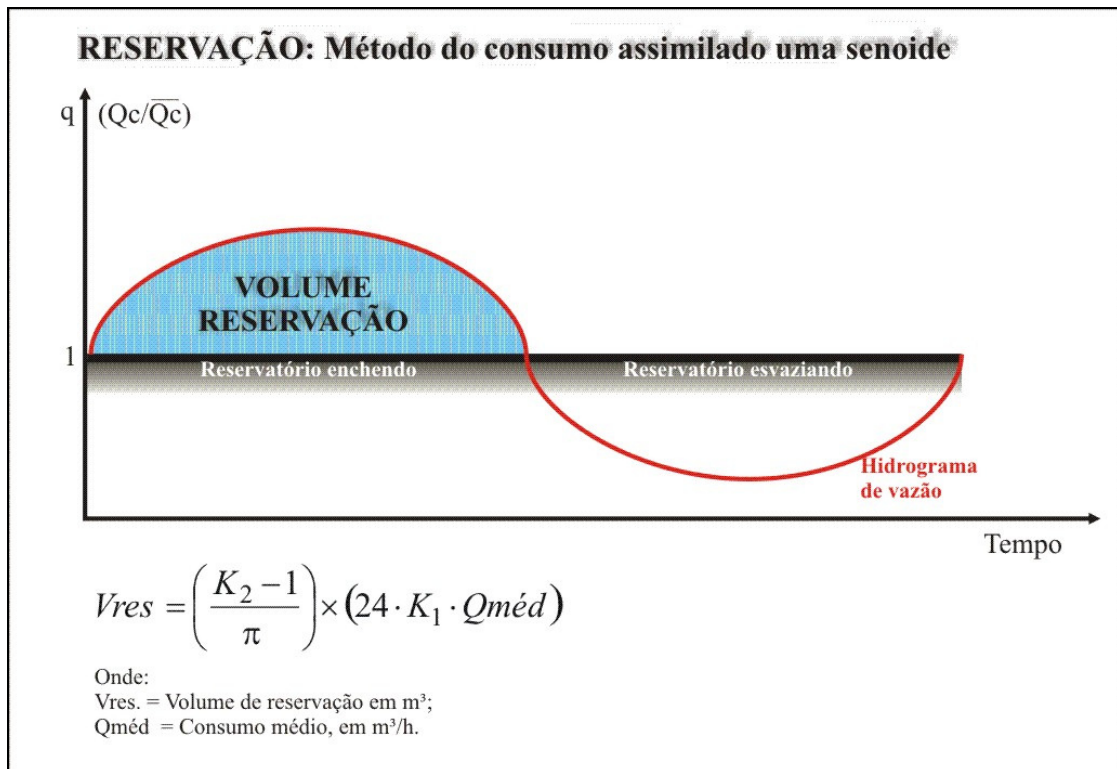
RESERVAÇÃO: Método do consumo assimilado uma senoide

q $(Qc/\overline{Qc})$

VOLUME RESERVAÇÃO

1

Reservatório enchendo

Reservatório esvaziando

Hidrograma de vazão

Tempo

$Vres = \left(\frac{K_2 - 1}{\pi}\right) \times \left(24 \cdot K_1 \cdot Qméd\right)$

Onde:
Vres. = Volume de reservação em m³;
Qméd = Consumo médio, em m³/h.